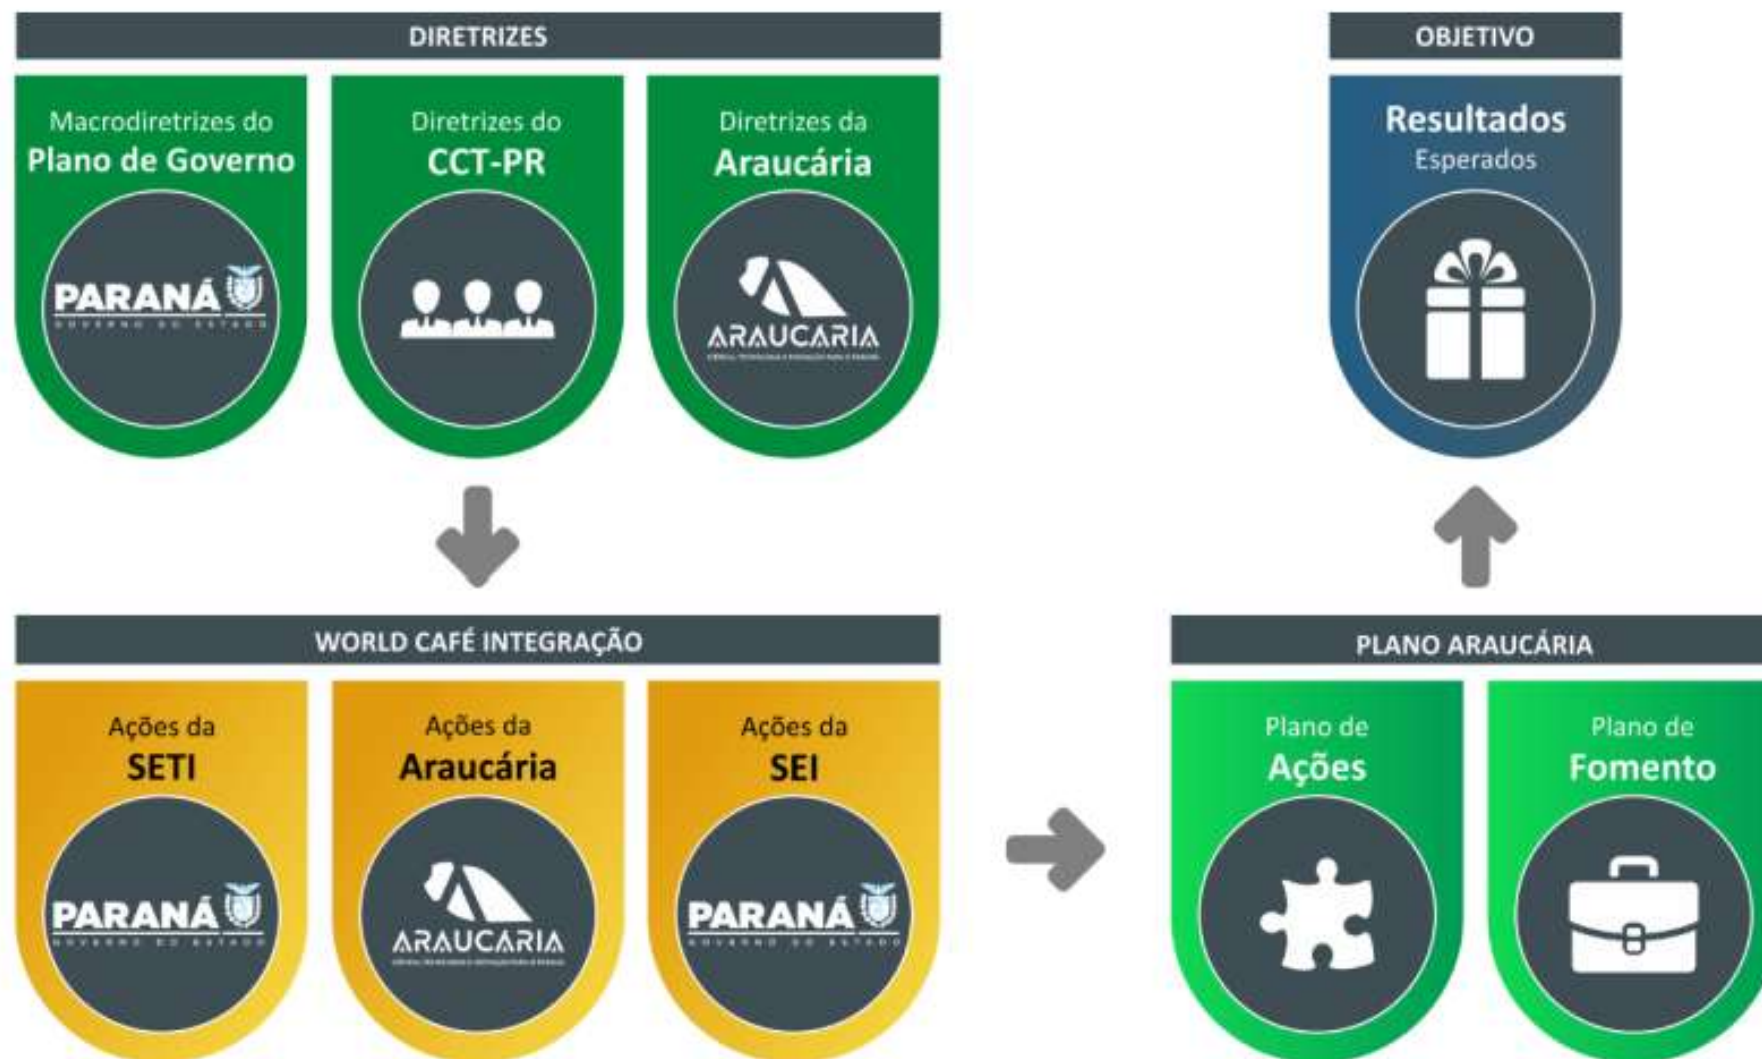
DIRETRIZES

Macrodiretrizes do
Plano de Governo

PARANÁ
GOVERNO DO ESTADO

Diretrizes do
CCT-PR

Diretrizes da
Araucária

ARAUCÁRIA
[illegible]

OBJETIVO

Resultados
Esperados

WORLD CAFÉ INTEGRAÇÃO

Ações da
SETI

PARANÁ
GOVERNO DO ESTADO

Ações da
Araucária

ARAUCÁRIA
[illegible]

Ações da
SEI

PARANÁ
GOVERNO DO ESTADO

PLANO ARAUCÁRIA

Plano de
Ações

Plano de
Fomento